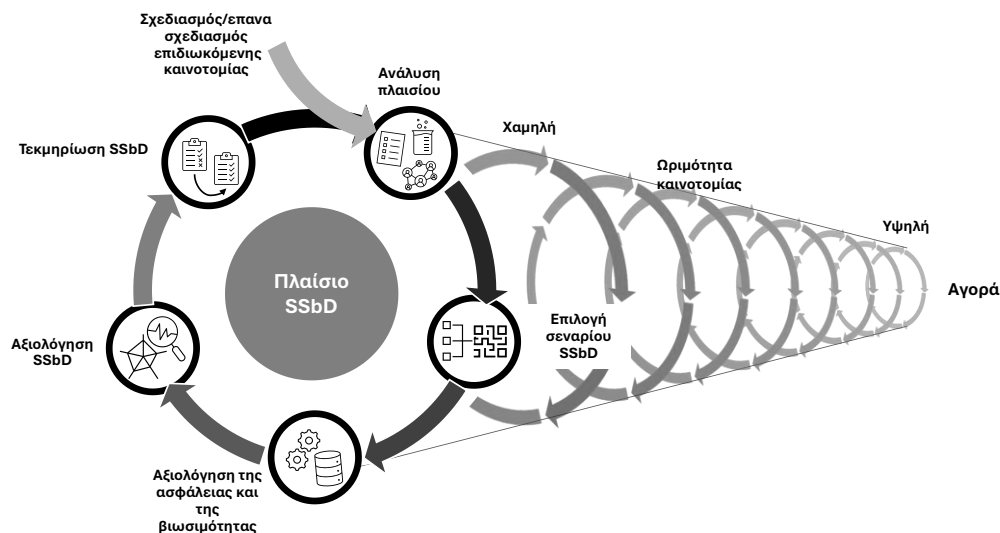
Σχεδιασμός/επανα σχεδιασμός επιδιωκόμενης καινοτομίας

Ανάλυση πλαισίου

Χαμηλή

Ωριμότητα καινοτομίας

Υψηλή

Αγορά

Τεκμηρίωση SSbD

Πλαίσιο SSbD

Επιλογή σεναρίου SSbD

Αξιολόγηση SSbD

Αξιολόγηση της ασφάλειας και της βιωσιμότητας